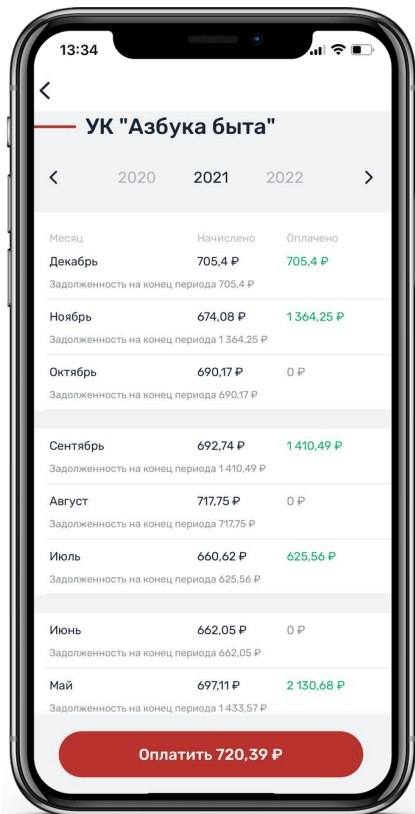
13:34

<

УК "Азбука быта"

< 2020 2021 2022 >

| Месяц | Начислено | Оплачено |
|---|---|---|
| Декабрь | 705,4 ₽ | 705,4 ₽ |
| Задолженность на конец периода 705,4 ₽ | | |
| Ноябрь | 674,08 ₽ | 1 364,25 ₽ |
| Задолженность на конец периода 1 364,25 ₽ | | |
| Октябрь | 690,17 ₽ | 0 ₽ |
| Задолженность на конец периода 690,17 ₽ | | |
| Сентябрь | 692,74 ₽ | 1 410,49 ₽ |
| Задолженность на конец периода 1 410,49 ₽ | | |
| Август | 717,75 ₽ | 0 ₽ |
| Задолженность на конец периода 717,75 ₽ | | |
| Июль | 660,62 ₽ | 625,56 ₽ |
| Задолженность на конец периода 625,56 ₽ | | |
| Июнь | 662,05 ₽ | 0 ₽ |
| Задолженность на конец периода 662,05 ₽ | | |
| Май | 697,11 ₽ | 2 130,68 ₽ |
| Задолженность на конец периода 1 433,57 ₽ | | |

Оплатить 720,39 ₽